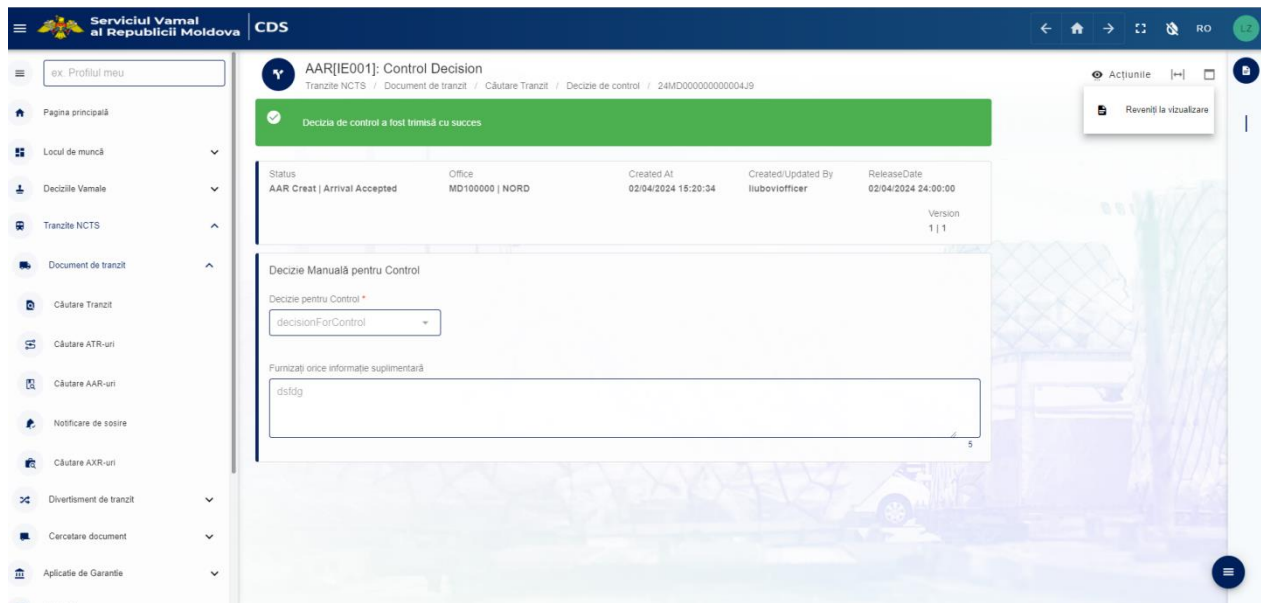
Serviciul Vamal al Republicii Moldova CDS

RO LZ

ex. Profilul meu

Pagina principală

Locul de muncă

Deciziile Vamale

Tranzite NCTS

Document de tranzit

Căutare Tranzit

Căutare ATR-uri

Căutare AAR-uri

Notificare de sosire

Căutare AXR-uri

Divertisment de tranzit

Cercetare document

Aplicație de Garantie

AAR[IE001]: Control Decision

Tranzite NCTS / Document de tranzit / Căutare Tranzit / Decizie de control / 24MD000000000004J9

Acțiunile

Reveniți la vizualizare

Decizia de control a fost trimisă cu succes

| Status | Office | Created At | Created/Updated By | ReleaseDate |
|---|---|---|---|---|
| AAR Creat \| Arrival Accepted | MD100000 \| NORD | 02/04/2024 15:20:34 | liuboviofficer | 02/04/2024 24:00:00 |

Version
1 | 1

Decizie Manuală pentru Control

Decizie pentru Control *

decisionForControl

Furnizați orice informație suplimentară

dsfdg

5